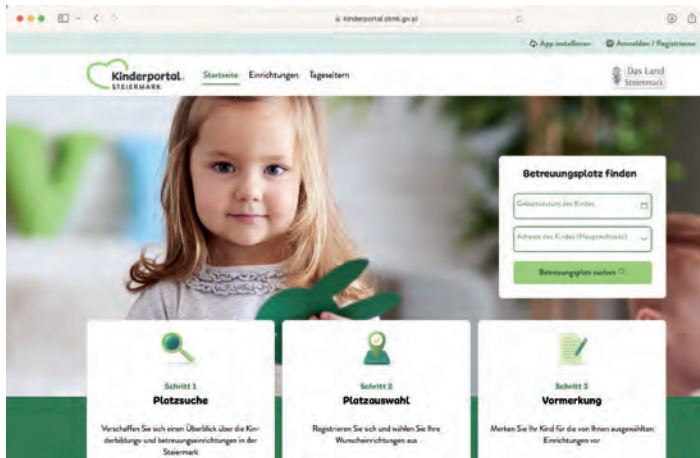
kinderportal.stmk.gv.at

App installieren Anmelden / Registrieren

Kinderportal. STEIERMARK

Startseite Einrichtungen Tageseltern

Das Land Steiermark

Betreuungsplatz finden

Geburtsdatum des Kindes

Adresse des Kindes (Hauptwohnsitz)

Betreuungsplatz suchen

Schritt 1
Platzsuche
Verschaffen Sie sich einen Überblick über die Kinderbildungs- und betreuungseinrichtungen in der Steiermark

Schritt 2
Platzauswahl
Registrieren Sie sich und wählen Sie Ihre Wunscheinrichtungen aus

Schritt 3
Vormerkung
Merken Sie Ihr Kind für die von Ihnen ausgewählten Einrichtungen vor